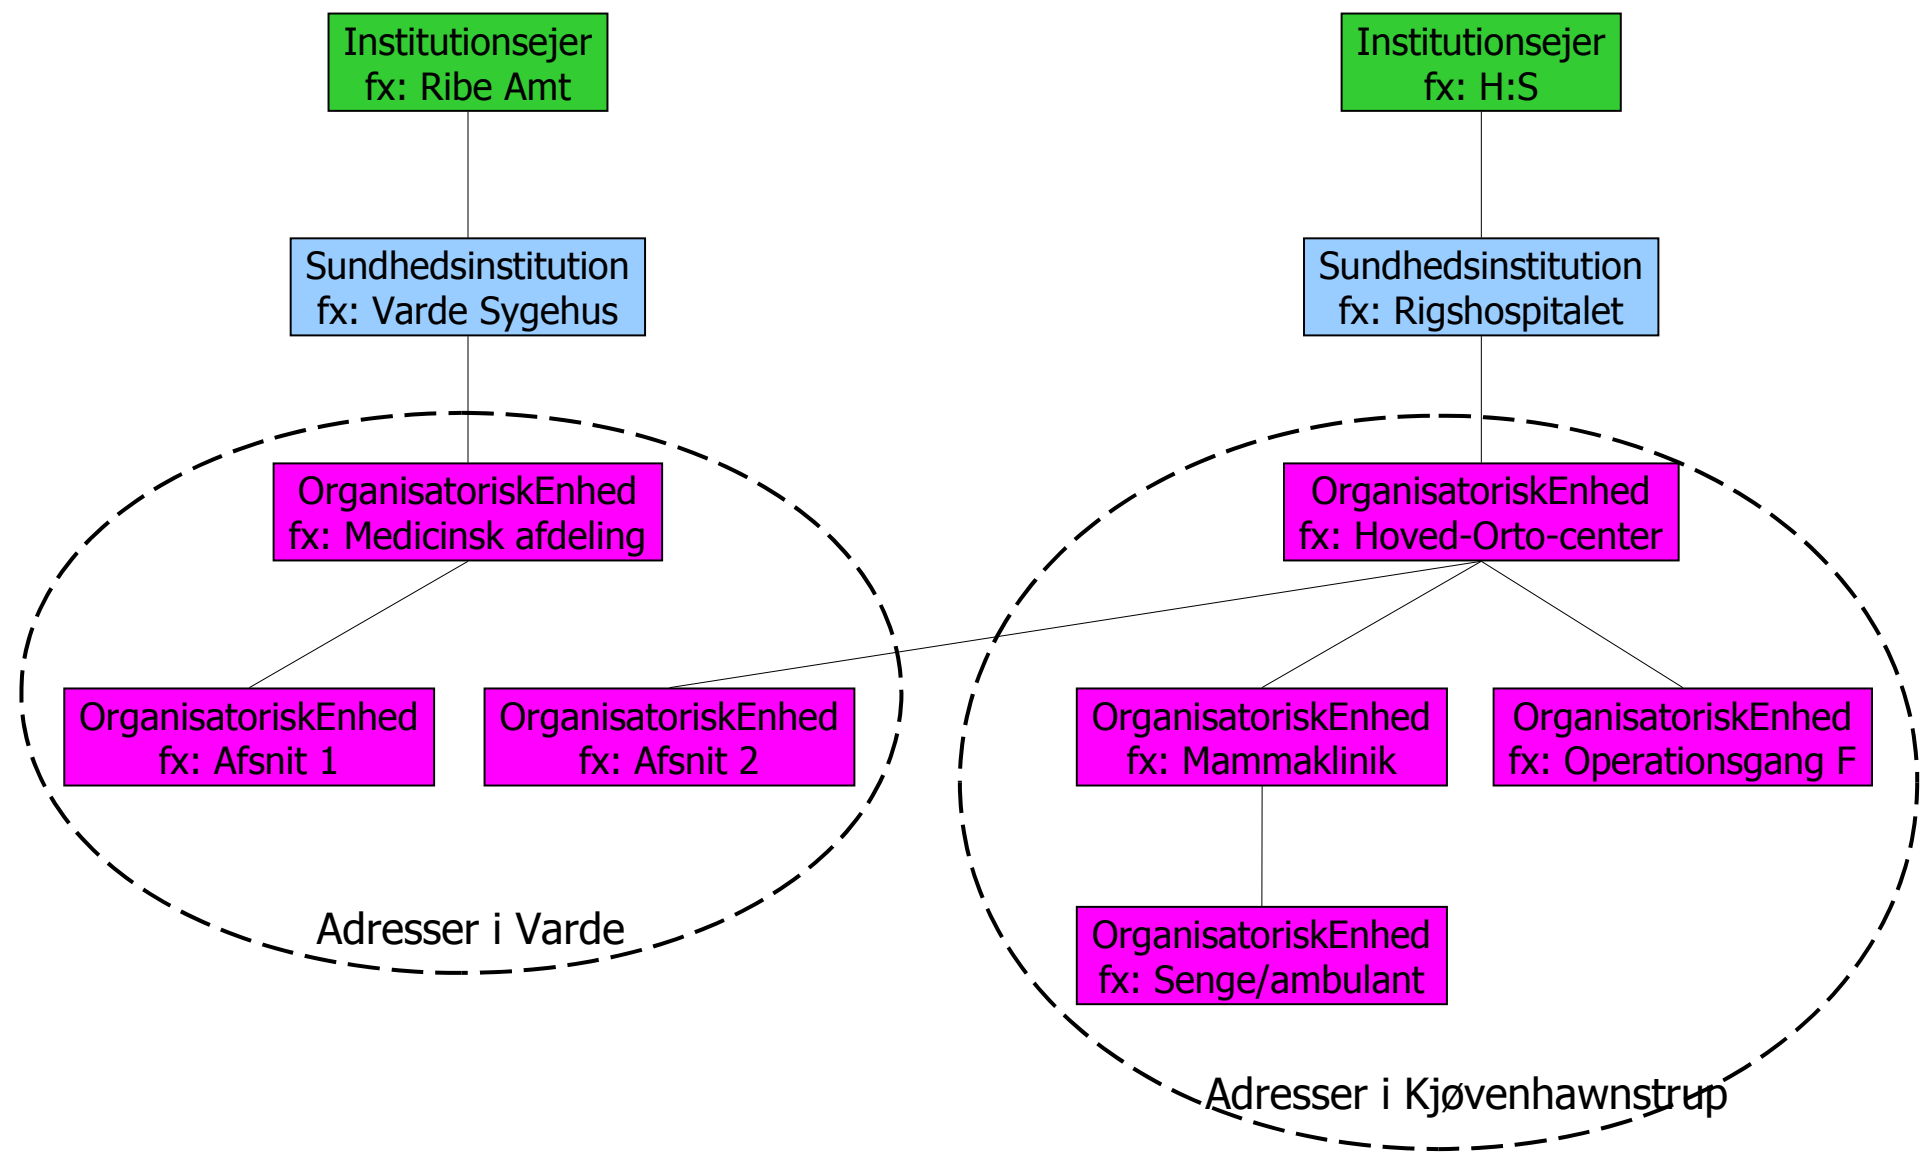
Institutionsejer
fx: Ribe Amt

Sundhedsinstitution
fx: Varde Sygehus

OrganisatoriskEnhed
fx: Medicinsk afdeling

OrganisatoriskEnhed
fx: Afsnit 1

OrganisatoriskEnhed
fx: Afsnit 2

Adresser i Varde

Institutionsejer
fx: H:S

Sundhedsinstitution
fx: Rigshospitalet

OrganisatoriskEnhed
fx: Hoved-Orto-center

OrganisatoriskEnhed
fx: Mammaklinik

OrganisatoriskEnhed
fx: Operationsgang F

OrganisatoriskEnhed
fx: Senge/ambulant

Adresser i Kjøvenhawnstrup